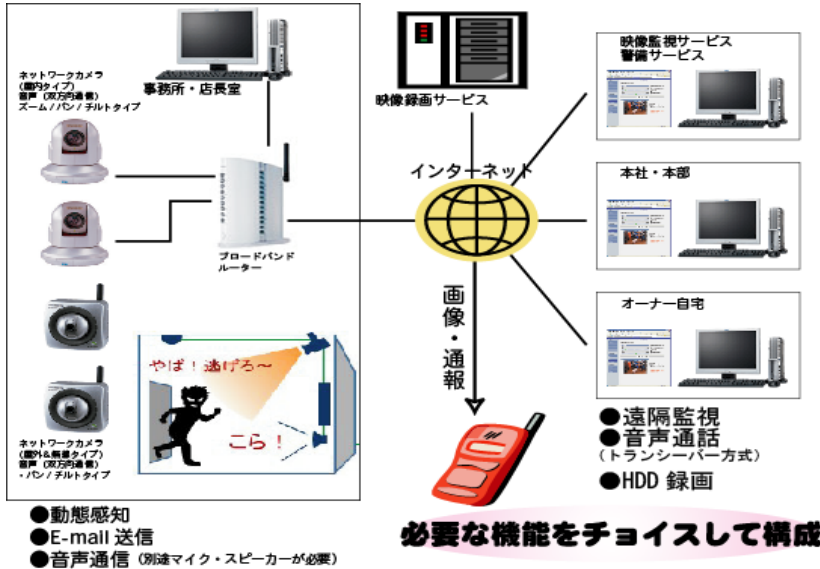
ネットワークカメラ
(屋内タイプ)
音声(双方向通信)
ズーム/パン/チルトタイプ

事務所・店長室

映像録画サービス

映像監視サービス
警備サービス

インターネット

本社・本部

ブロードバンド
ルーター

オーナー自宅

画像・通報

やば!逃げろ〜

こら!

ネットワークカメラ
(屋外&無線タイプ)
音声(双方向通信)
・パン/チルトタイプ

●遠隔監視
●音声通話
(トランシーバー方式)
●HDD 録画

●動態感知
●E-mail 送信
●音声通信(別途マイク・スピーカーが必要)

必要な機能をチョイスして構成